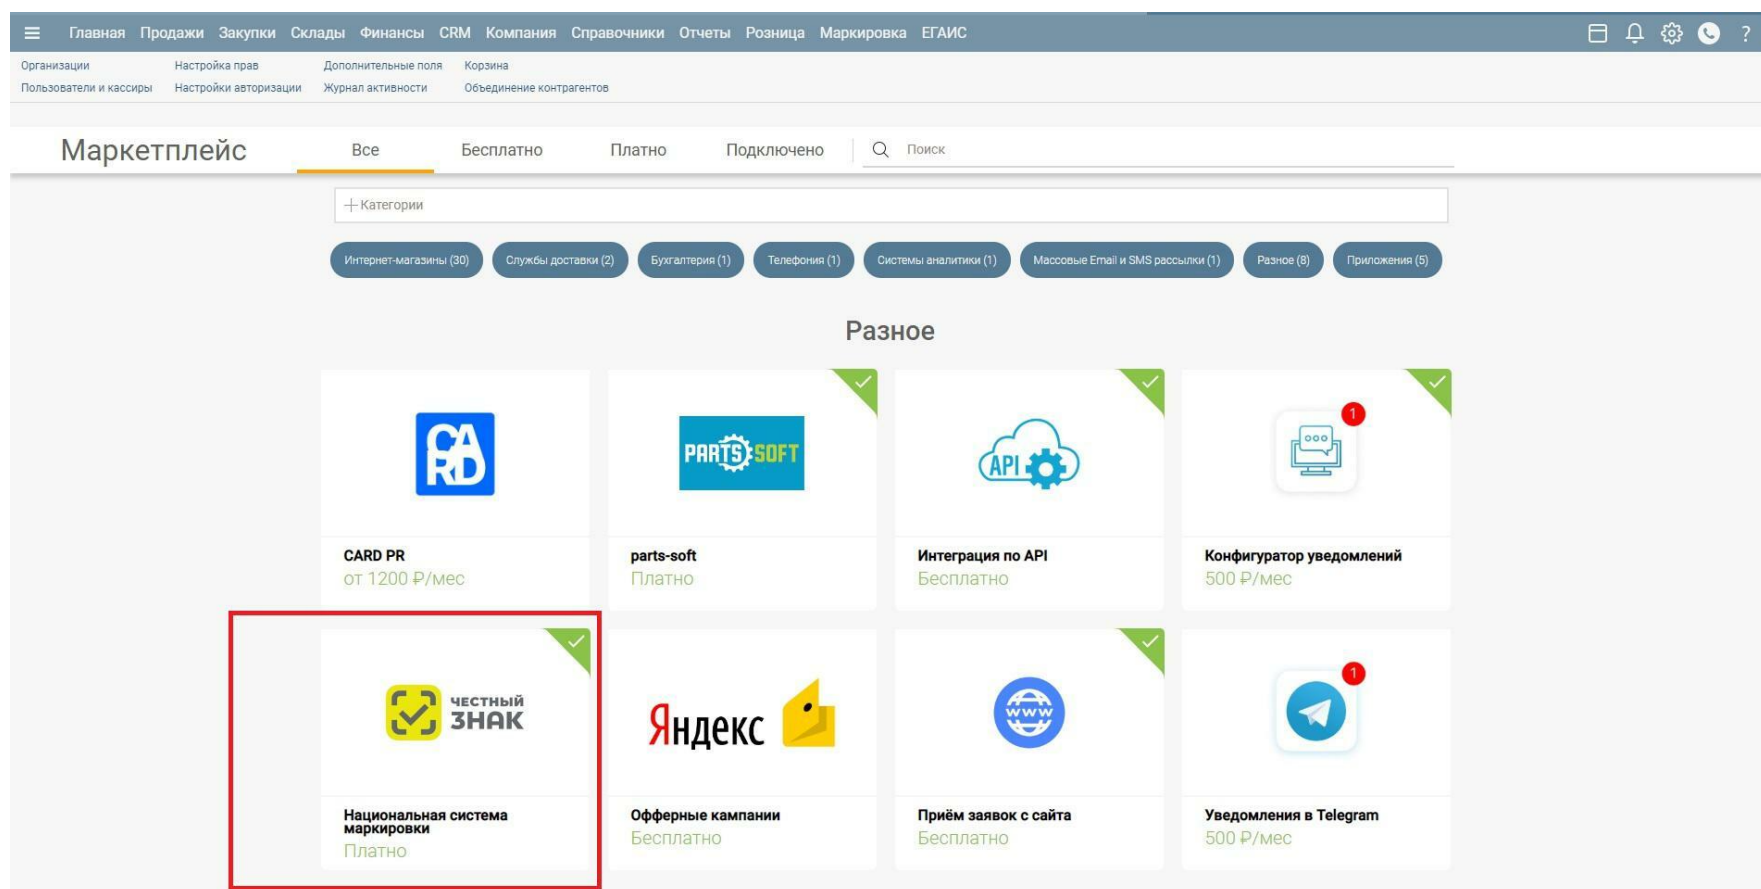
Главная Продажи Закупки Склады Финансы CRM Компания Справочники Отчеты Розница Маркировка ЕГАИС ?

Организации
Пользователи и кассиры
Настройка прав
Настройки авторизации
Дополнительные поля
Журнал активности
Корзина
Объединение контрагентов

Маркетплейс Все Бесплатно Платно Подключено Поиск

+ Категории

Интернет-магазины (30) Службы доставки (2) Бухгалтерия (1) Телефония (1) Системы аналитики (1) Массовые Email и SMS рассылки (1) Разное (8) Приложения (5)

Разное

CA RD
CARD PR
от 1200 ₽/мес

PARTS SOFT
parts-soft
Платно

API
Интеграция по API
Бесплатно

1
Конфигуратор уведомлений
500 ₽/мес

ЧЕСТНЫЙ ЗНАК
Национальная система маркировки
Платно

Яндекс
Офферные кампании
Бесплатно

WWW
Приём заявок с сайта
Бесплатно

1
Уведомления в Telegram
500 ₽/мес